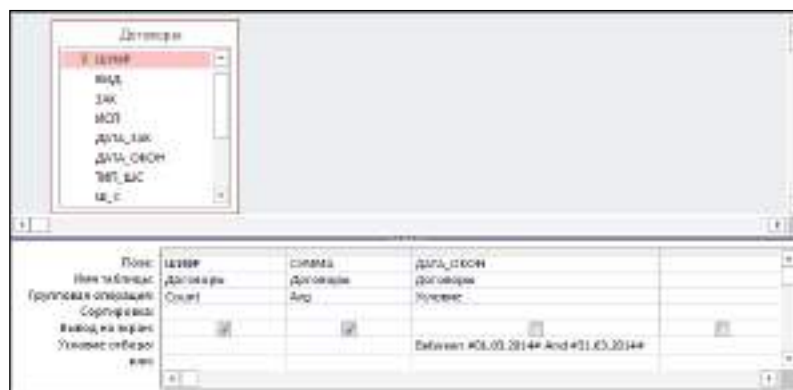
Договоры
ШИФР
ВИД
ЗАК
МОЛ
ДАТА_ЗАК
ДАТА_ОКОН
ТИП_ШС
Ш_С

| Поле: | ШИФР | СУММА | ДАТА_ОКОН | |
|---|---|---|---|---|
| Имя таблицы: | Договоры | Договоры | Договоры | |
| Групповая операция: | Count | Avg | Условие | |
| Сортировка: | | | | |
| Вывод на экран: | | | | |
| Условие отбора: | | | Between #01.03.2014# And #31.03.2014# | |
| или: | | | | |